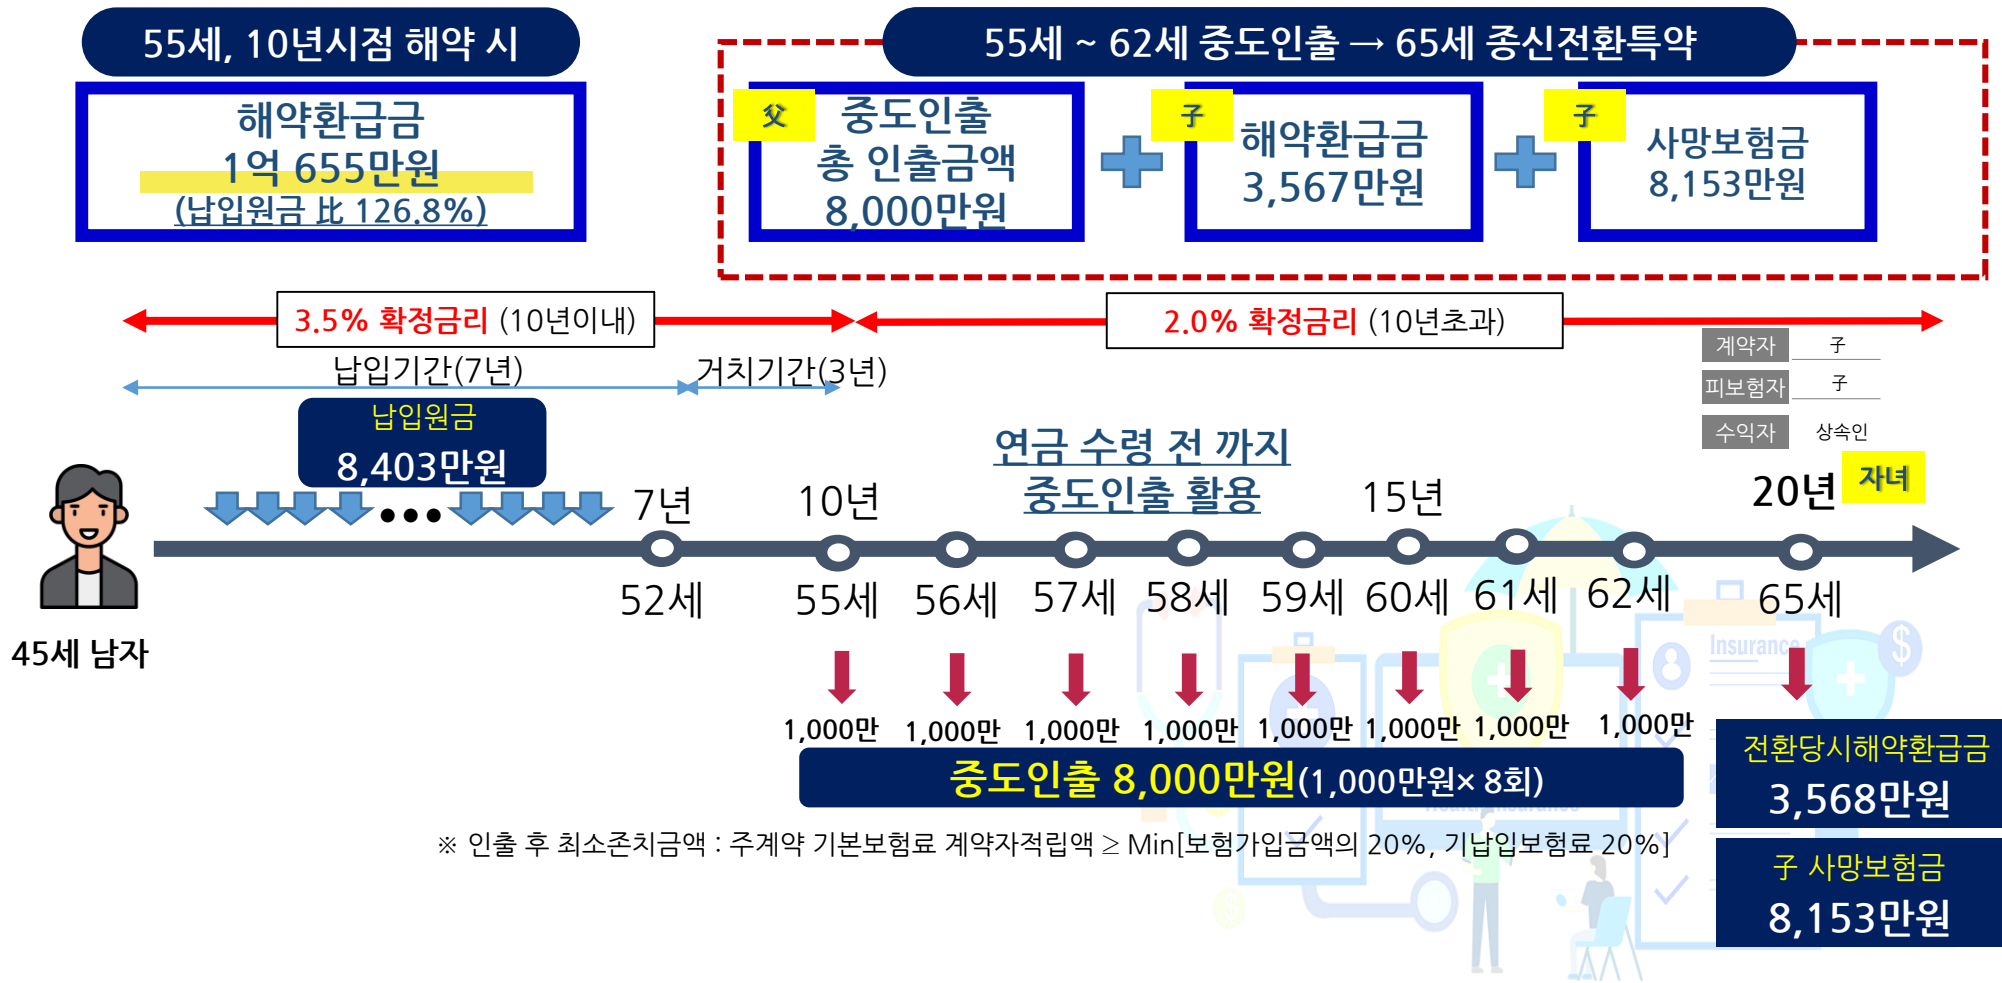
55세, 10년시점 해약 시

해약환급금
1억 655만원
(납입원금 比 126.8%)

55세 ~ 62세 중도인출 → 65세 종신전환특약

父 중도인출
총 인출금액
8,000만원

子 해약환급금
3,567만원

子 사망보험금
8,153만원

3.5% 확정금리 (10년이내)

2.0% 확정금리 (10년초과)

납입기간(7년)

거치기간(3년)

납입원금
8,403만원

| 계약자 | 子 |
|---|---|
| 피보험자 | 子 |
| 수익자 | 상속인 |

연금 수령 전 까지
중도인출 활용

7년 10년 15년 20년 자녀

52세 55세 56세 57세 58세 59세 60세 61세 62세 65세

45세 남자

Insurance

1,000만 1,000만 1,000만 1,000만 1,000만 1,000만 1,000만 1,000만

중도인출 8,000만원(1,000만원× 8회)

※ 인출 후 최소존치금액 : 주계약 기본보험료 계약자적립액 ≥ Min[보험가입금액의 20%, 기납입보험료 20%]

전환당시해약환급금
3,568만원

子 사망보험금
8,153만원